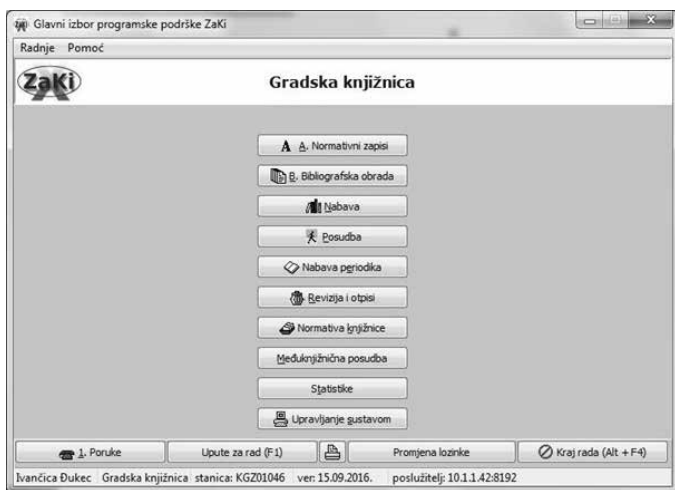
Glavni izbor programske podrške ZaKi

Radnje Pomoć

ZaKi

Gradska knjižnica

A A. Normativni zapisi

B. Bibliografska obrada

Nabava

Posudba

Nabava periodika

Revizija i otpisi

Normativa knjižnice

Međuknjižnična posudba

Statistike

Upravljanje sustavom

1. Poruke | Upute za rad (F1) | Promjena lozinke | Kraj rada (Alt + F4)

Ivančica Đukec | Gradska knjižnica | stanica: KGZ01046 | ver: 15.09.2016. | poslužitelj: 10.1.1.42:8192